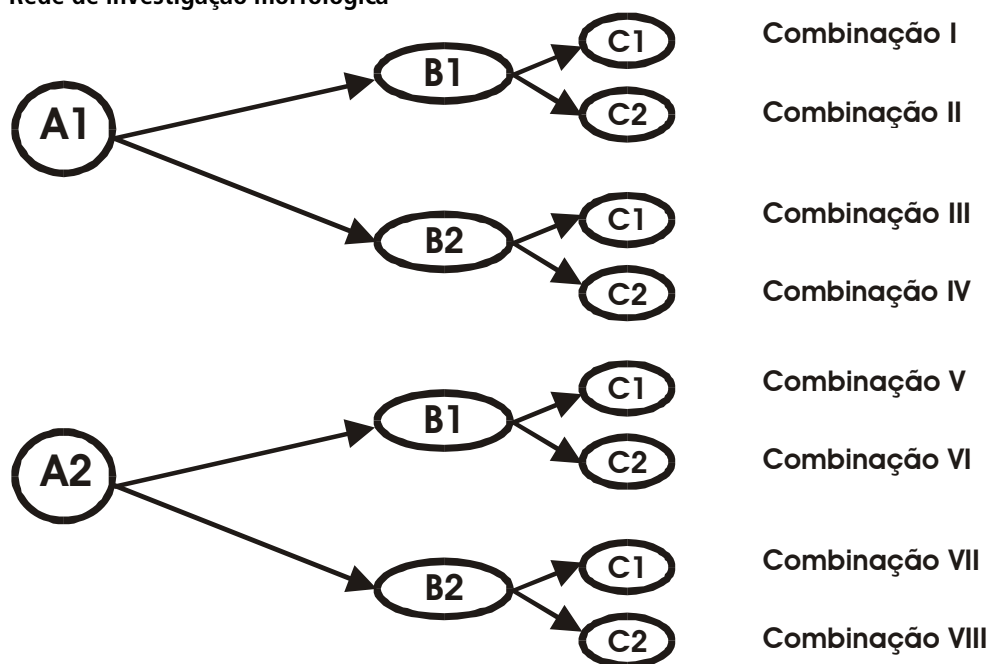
Rede de investigação morfológica

A1

B1

C1

Combinação I

C2

Combinação II

B2

C1

Combinação III

C2

Combinação IV

A2

B1

C1

Combinação V

C2

Combinação VI

B2

C1

Combinação VII

C2

Combinação VIII